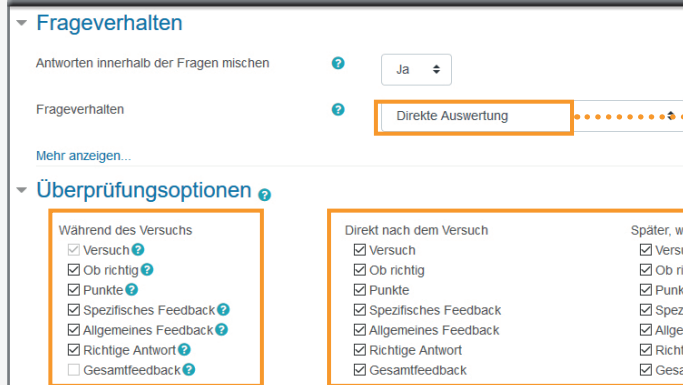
Frageverhalten

Antworten innerhalb der Fragen mischen

Ja

Frageverhalten

Direkte Auswertung

Mehr anzeigen...

Überprüfungsoptionen

Während des Versuchs
Versuch
Ob richtig
Punkte
Spezifisches Feedback
Allgemeines Feedback
Richtige Antwort
Gesamtfeedback

Direkt nach dem Versuch
Versuch
Ob richtig
Punkte
Spezifisches Feedback
Allgemeines Feedback
Richtige Antwort
Gesamtfeedback

Später, w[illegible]
Vers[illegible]
Ob r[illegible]
Punk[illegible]
Spez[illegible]
Allge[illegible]
Richt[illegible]
Gesa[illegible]